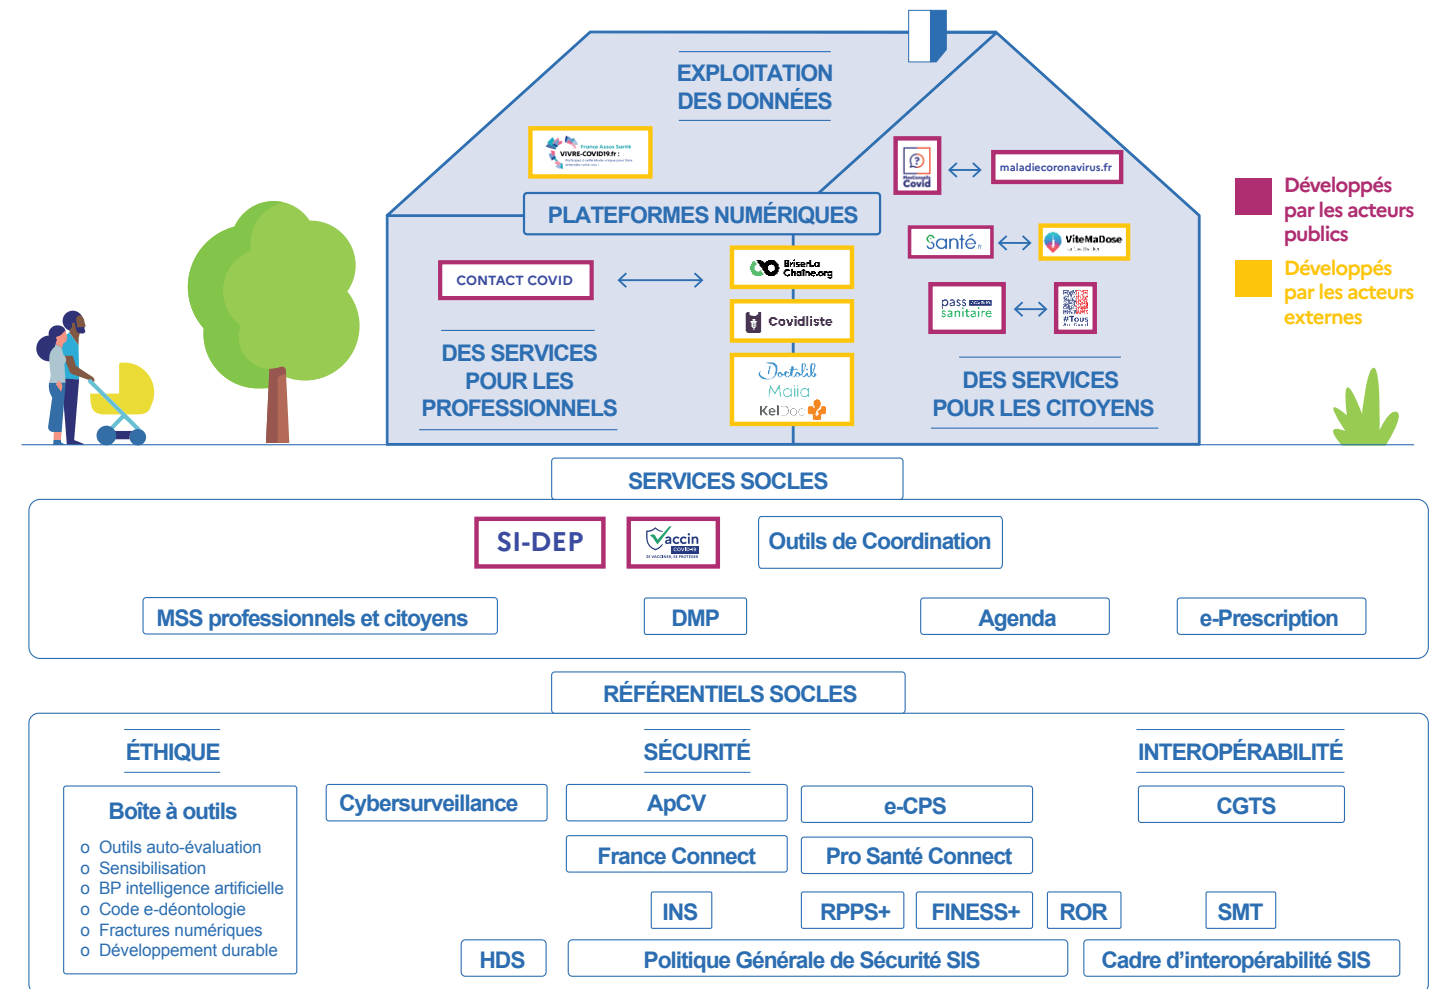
EXPLOITATION DES DONNÉES

France Assos Santé
VIVRE-COVID19.fr

PLATEFORMES NUMÉRIQUES

CONTACT COVID

BriserLaChaîne.org

Covidliste

Doctolib
Maiia
KelDoc

DES SERVICES POUR LES PROFESSIONNELS

MesConseils Covid

maladiecoronavirus.fr

Santé.fr

ViteMaDose

pass sanitaire

#Tous

DES SERVICES POUR LES CITOYENS

Développés par les acteurs publics

Développés par les acteurs externes

SERVICES SOCLES

SI-DEP

Vaccin Covid

Outils de Coordination

MSS professionnels et citoyens

DMP

Agenda

e-Prescription

RÉFÉRENTIELS SOCLES

ÉTHIQUE

SÉCURITÉ

INTEROPÉRABILITÉ

Boîte à outils
o Outils auto-évaluation
o Sensibilisation
o BP intelligence artificielle
o Code e-déontologie
o Fractures numériques
o Développement durable

Cybersurveillance

ApCV

e-CPS

CGTS

France Connect

Pro Santé Connect

INS

RPPS+

FINESS+

ROR

SMT

HDS

Politique Générale de Sécurité SIS

Cadre d'interopérabilité SIS